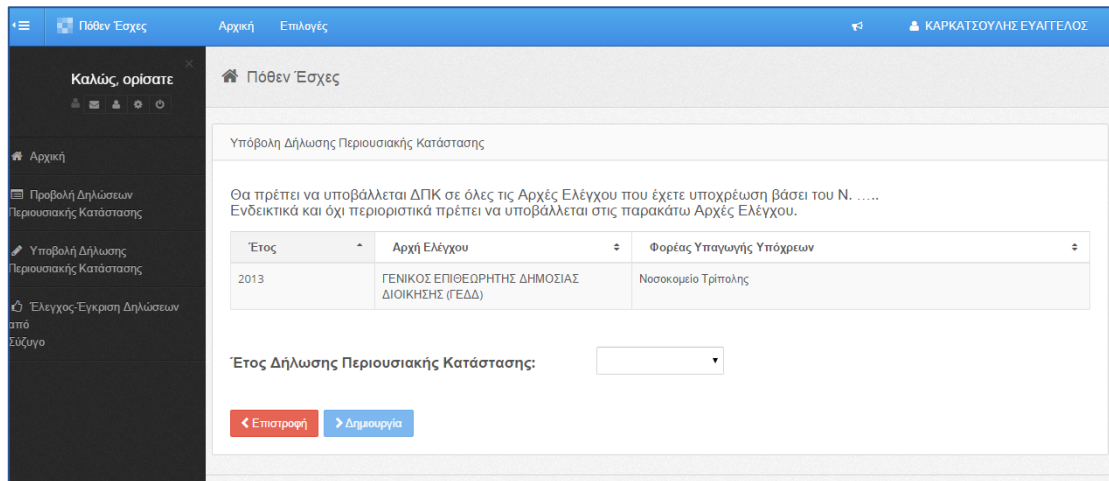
Πόθεν Έσχες Αρχική Επιλογές ΚΑΡΚΑΤΣΟΥΛΗΣ ΕΥΑΓΓΕΛΟΣ

Καλώς, ορίσατε

Αρχική

Προβολή Δηλώσεων Περιουσιακής Κατάστασης

Υποβολή Δήλωσης Περιουσιακής Κατάστασης

Έλεγχος-Έγκριση Δηλώσεων από Σύζυγο

Πόθεν Έσχες

Υπόβολη Δήλωσης Περιουσιακής Κατάστασης

Θα πρέπει να υποβάλλεται ΔΠΚ σε όλες τις Αρχές Ελέγχου που έχετε υποχρέωση βάσει του Ν. …..
Ενδεικτικά και όχι περιοριστικά πρέπει να υποβάλλεται στις παρακάτω Αρχές Ελέγχου.

| Έτος | Αρχή Ελέγχου | Φορέας Υπαγωγής Υπόχρεων |
|---|---|---|
| 2013 | ΓΕΝΙΚΟΣ ΕΠΙΘΕΩΡΗΤΗΣ ΔΗΜΟΣΙΑΣ ΔΙΟΙΚΗΣΗΣ (ΓΕΔΔ) | Νοσοκομείο Τρίπολης |

Έτος Δήλωσης Περιουσιακής Κατάστασης:

Επιστροφή Δημιουργία